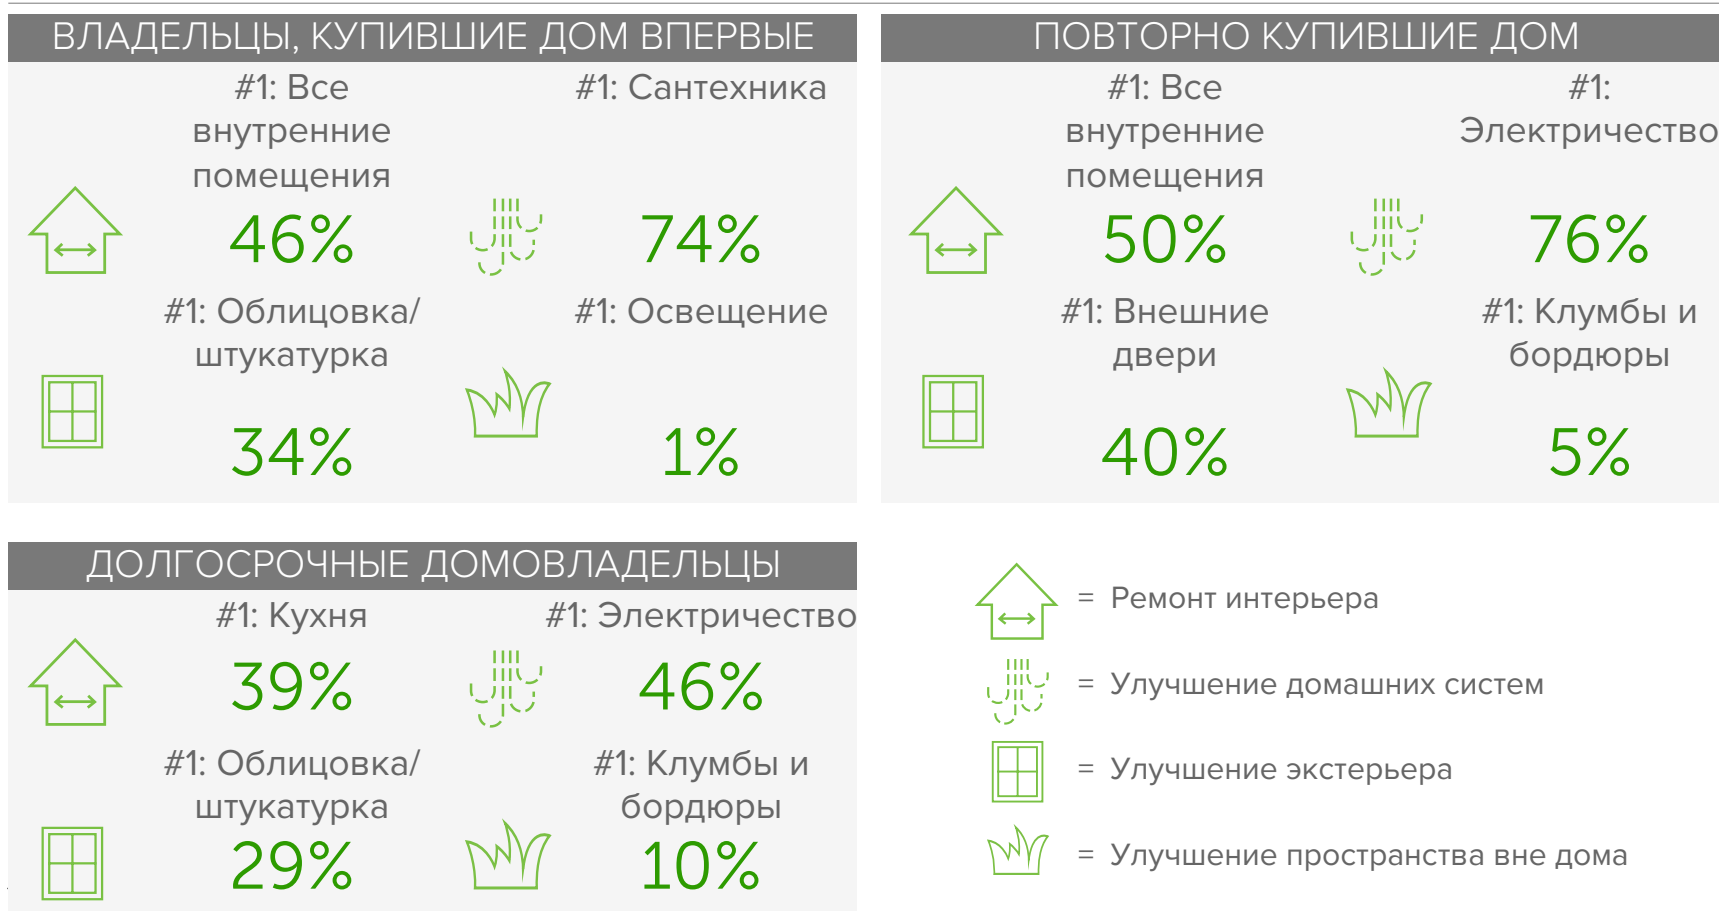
ВЛАДЕЛЬЦЫ, КУПИВШИЕ ДОМ ВПЕРВЫЕ

#1: Все внутренние помещения
46%

#1: Сантехника
74%

#1: Облицовка/ штукатурка
34%

#1: Освещение
1%

ПОВТОРНО КУПИВШИЕ ДОМ

#1: Все внутренние помещения
50%

#1: Электричество
76%

#1: Внешние двери
40%

#1: Клумбы и бордюры
5%

ДОЛГОСРОЧНЫЕ ДОМОВЛАДЕЛЬЦЫ

#1: Кухня
39%

#1: Электричество
46%

#1: Облицовка/ штукатурка
29%

#1: Клумбы и бордюры
10%

= Ремонт интерьера

= Улучшение домашних систем

= Улучшение экстерьера

= Улучшение пространства вне дома